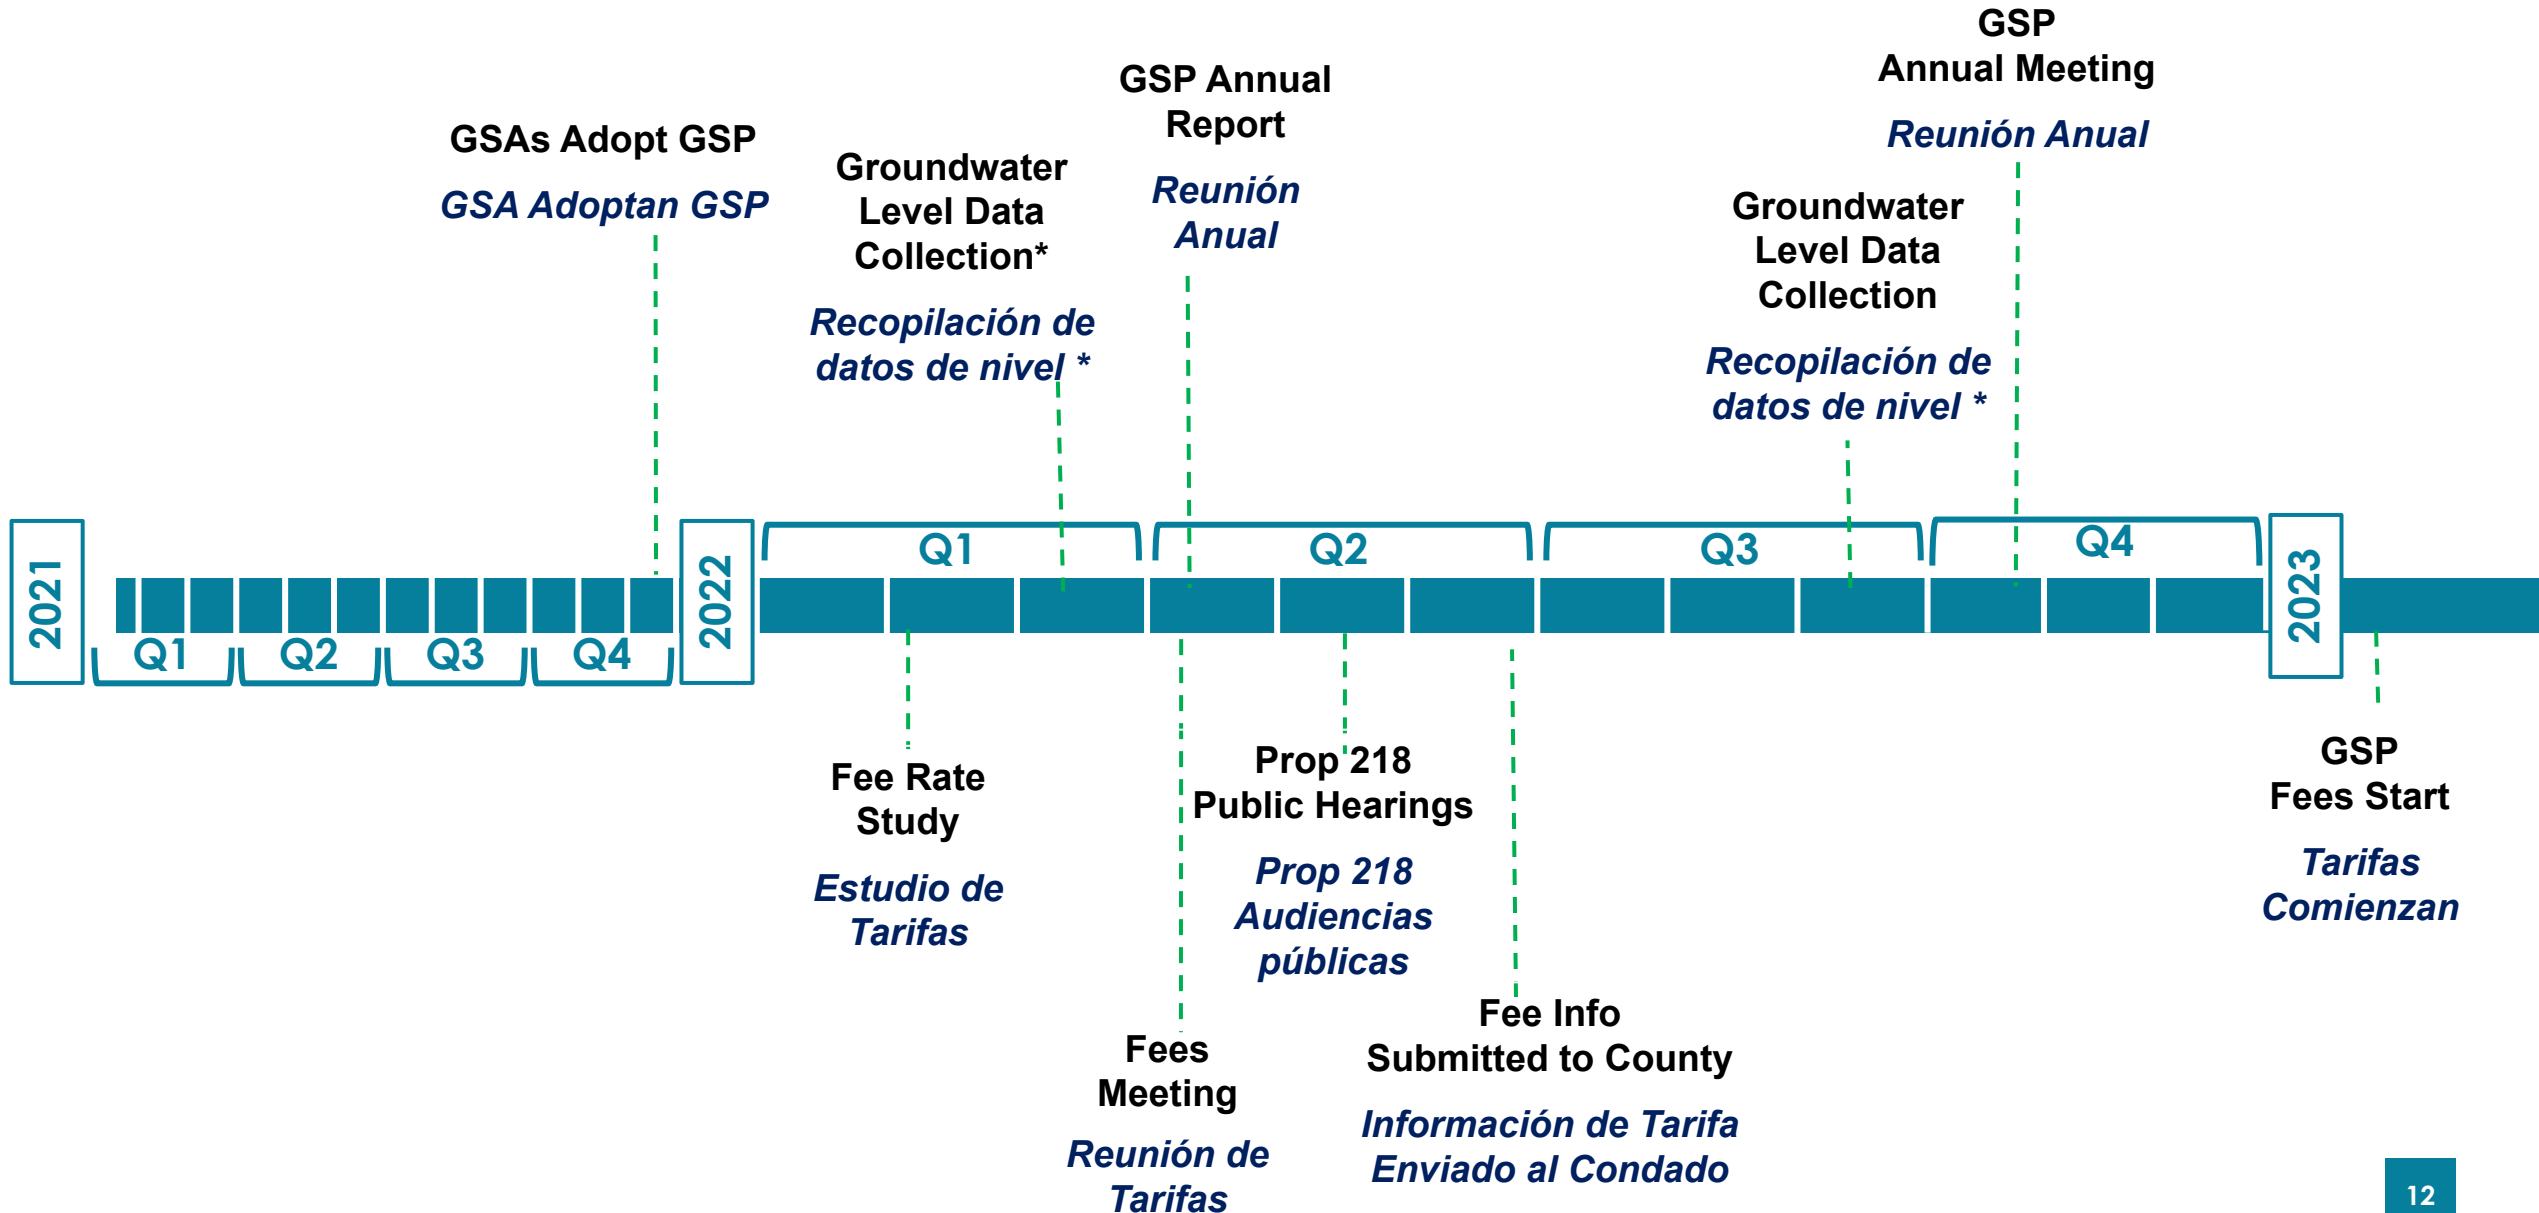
GSAs Adopt GSP

GSA Adoptan GSP

Groundwater Level Data Collection*

Recopilación de datos de nivel *

GSP Annual Report

Reunión Anual

Groundwater Level Data Collection

Recopilación de datos de nivel *

GSP Annual Meeting

Reunión Anual

2021

Q1 Q2 Q3 Q4

2022

Q1 Q2 Q3 Q4

2023

Fee Rate Study

Estudio de Tarifas

Prop 218 Public Hearings

Prop 218 Audiencias públicas

Fees Meeting

Reunión de Tarifas

Fee Info Submitted to County

Información de Tarifa Enviado al Condado

GSP Fees Start

Tarifas Comienzan

12